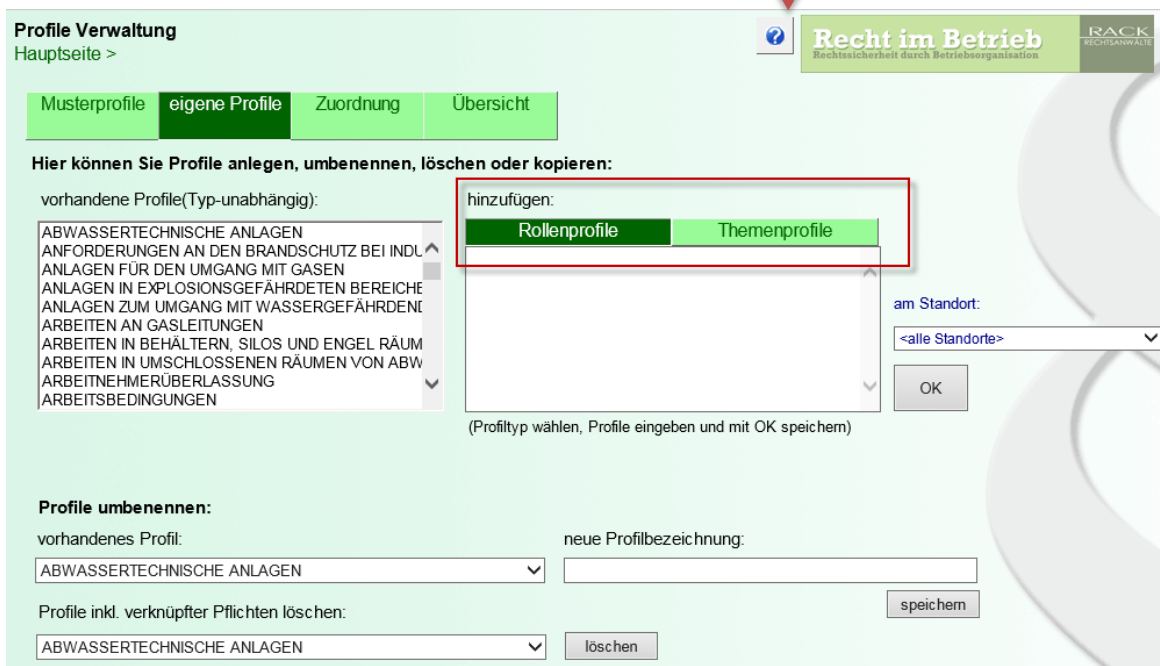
Profile Verwaltung
Hauptseite >

Recht im Betrieb
Rechtssicherheit durch Betriebsorganisation

RACK
RECHTSANWÄLTE

Musterprofile | eigene Profile | Zuordnung | Übersicht

Hier können Sie Profile anlegen, umbenennen, löschen oder kopieren:

vorhandene Profile(Typ-unabhängig):

ABWASSERTECHNISCHE ANLAGEN
ANFORDERUNGEN AN DEN BRANDSCHUTZ BEI INDU
ANLAGEN FÜR DEN UMGANG MIT GASEN
ANLAGEN IN EXPLOSIONSGEFÄHRDETEN BEREICHE
ANLAGEN ZUM UMGANG MIT WASSERGEFÄHRDENI
ARBEITEN AN GASLEITUNGEN
ARBEITEN IN BEHÄLTERN, SILOS UND ENGEL RÄUM
ARBEITEN IN UMSCHLOSSENEN RÄUMEN VON ABW
ARBEITNEHMERÜBERLASSUNG
ARBEITSBEDINGUNGEN

hinzufügen:
Rollenprofile | Themenprofile

am Standort:
<alle Standorte>

OK

(Profiltyp wählen, Profile eingeben und mit OK speichern)

Profile umbenennen:
vorhandenes Profil:
ABWASSERTECHNISCHE ANLAGEN
neue Profilbezeichnung:

speichern

Profile inkl. verknüpfter Pflichten löschen:
ABWASSERTECHNISCHE ANLAGEN
löschen